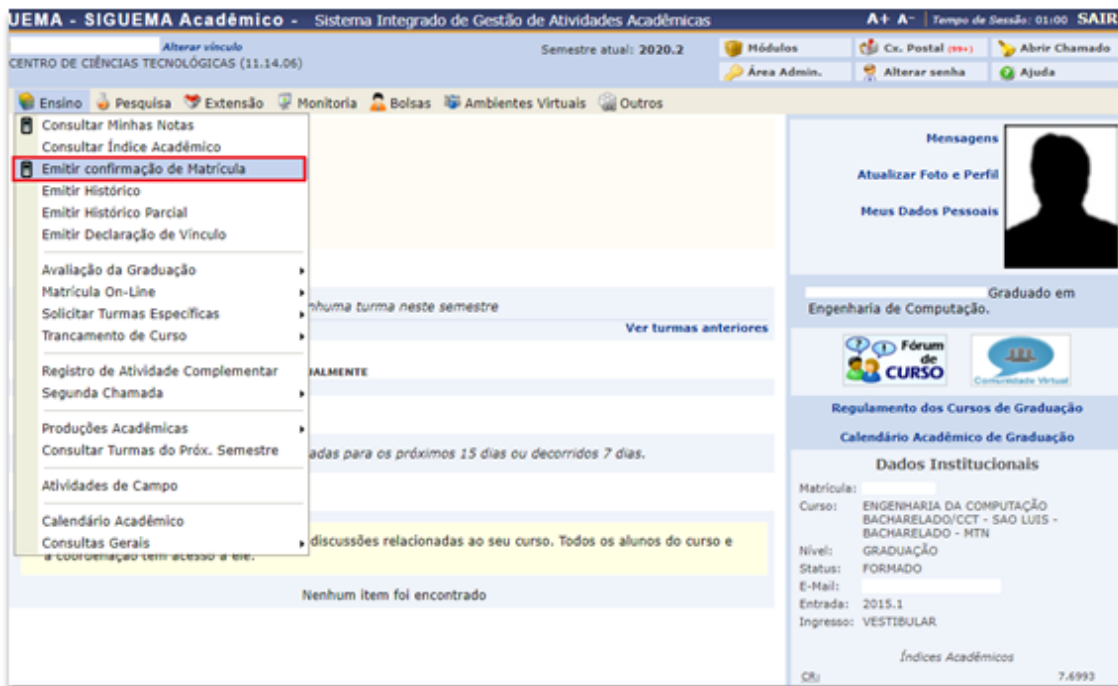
UEMA - SIGUEMA Acadêmico - Sistema Integrado de Gestão de Atividades Acadêmicas

A+ A- | Tempo de Sessão: 01:00 SAIR

Alterar vínculo
CENTRO DE CIÊNCIAS TECNOLÓGICAS (11.14.06)

Semestre atual: 2020.2

Módulos
Cx. Postal (99+)
Abrir Chamado
Área Admin.
Alterar senha
Ajuda

Ensino  Pesquisa  Extensão  Monitoria  Bolsas  Ambientes Virtuais  Outros

Consultar Minhas Notas
Consultar Índice Acadêmico
Emitir confirmação de Matrícula
Emitir Histórico
Emitir Histórico Parcial
Emitir Declaração de Vínculo
Avaliação da Graduação
Matrícula On-Line
Solicitar Turmas Específicas
Trancamento de Curso
Registro de Atividade Complementar
Segunda Chamada
Produções Acadêmicas
Consultar Turmas do Próx. Semestre
Atividades de Campo
Calendário Acadêmico
Consultas Gerais

nhuma turma neste semestre
Ver turmas anteriores
UALMENTE
adas para os próximos 15 dias ou decorridos 7 dias.
discussões relacionadas ao seu curso. Todos os alunos do curso e a coordenação tem acesso a ele.
Nenhum item foi encontrado

Mensagens
Atualizar Foto e Perfil
Meus Dados Pessoais

Graduado em Engenharia de Computação.

Fórum de CURSO
Comunidade Virtual

Regulamento dos Cursos de Graduação
Calendário Acadêmico de Graduação

Dados Institucionais
Matrícula:
Curso: ENGENHARIA DA COMPUTAÇÃO BACHARELADO/CCT - SAO LUIS - BACHARELADO - MTN
Nível: GRADUAÇÃO
Status: FORMADO
E-Mail:
Entrada: 2015.1
Ingresso: VESTIBULAR

Índices Acadêmicos
CR: 7.6993